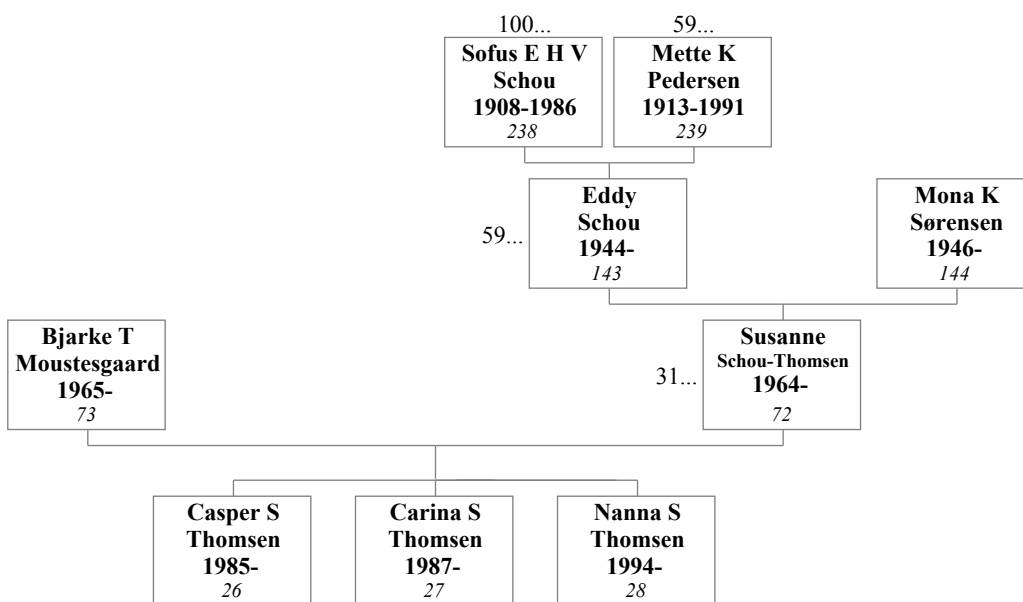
100...
**Sofus E H V Schou 1908-1986**
*238*

59...
**Mette K Pedersen 1913-1991**
*239*

59...
**Eddy Schou 1944-**
*143*

**Mona K Sørensen 1946-**
*144*

**Bjarke T Moustesgaard 1965-**
*73*

31...
**Susanne Schou-Thomsen 1964-**
*72*

**Casper S Thomsen 1985-**
*26*

**Carina S Thomsen 1987-**
*27*

**Nanna S Thomsen 1994-**
*28*